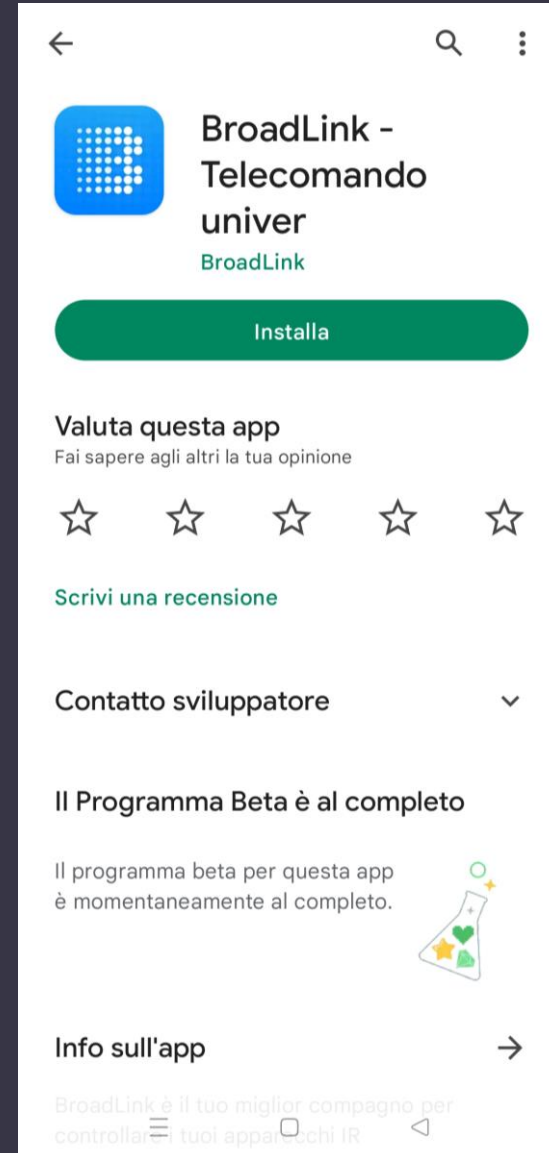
BroadLink - Telecomando univer
BroadLink

Installa

Valuta questa app
Fai sapere agli altri la tua opinione

Scrivi una recensione

Contatto sviluppatore

Il Programma Beta è al completo

Il programma beta per questa app è momentaneamente al completo.

Info sull'app

BroadLink è il tuo miglior compagno per controllar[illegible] tuoi appar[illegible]chi IR